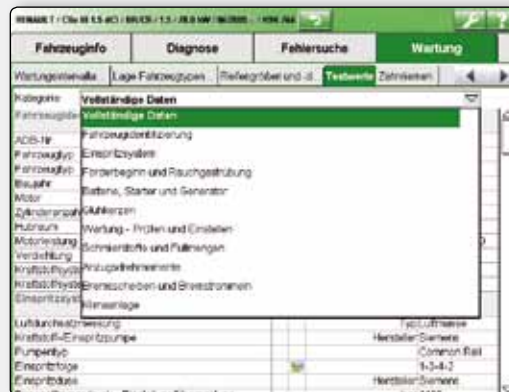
RENAULT / Clio III 1.5 dCi / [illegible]

Fahrzeuginfo
Diagnose
Fehlersuche
Wartung

Wartungsintervalle
Lage Fahrzeugtypen
Reifengrößen und -d
Testwerte
Zahnriemen

Kategorie
Vollständige Daten

Vollständige Daten
Fahrzeugidentifizierung
Einspritzsystem
Förderbeginn und Rauchgastrübung
Batterie, Starter und Generator
Glühkerzen
Wartung - Prüfen und Einstellen
Schmierstoffe und Füllmengen
Anzugsdrehmomente
Bremsscheiben und Bremstrommeln
Klimaanlage

Fahrzeugidentifizierung
ADB-Nr
Fahrzeugtyp
Fahrzeugtyp
Baujahr
Motor
Zylinderanzahl
Hubraum
Motorleistung
Verdichtung
Kraftstoffsystem
Kraftstoffsystem
Einspritzsystem
Luftdurchsatzmessung
Typ Luftmasse
Kraftstoff-Einspritzpumpe
Hersteller Siemens
Pumpentyp
Common Rail
Einspritzfolge
1-3-4-2
Einspritzdüse
Hersteller Siemens